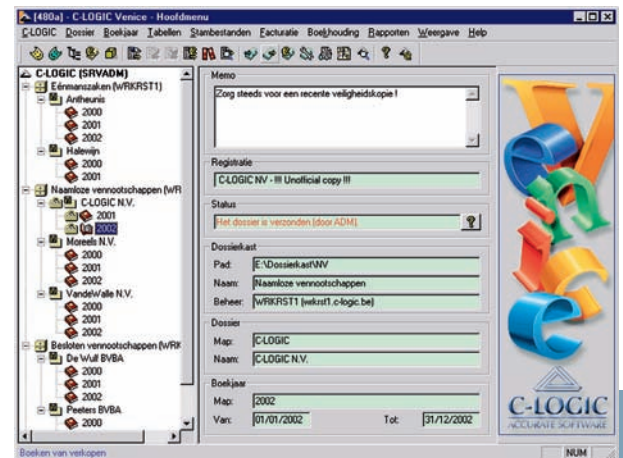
[480a] - C-LOGIC Venice - Hoofdmenu

C-LOGIC Dossier Boekjaar Tabellen Stambestanden Facturatie Boekhouding Rapporten Weergave Help

C-LOGIC (SRVADM)
Eénmanszaken (WRKRST1)
Antheunis
2000
2001
2002
Halewijn
2000
2001
Naamloze vennootschappen (WR
C-LOGIC N.V.
2001
2002
Moreels N.V.
2000
2001
2002
VandeWalle N.V.
2000
2001
2002
Besloten vennootschappen (WRK
De Wulf BVBA
2000
2001
2002
Peeters BVBA
2000

Memo
Zorg steeds voor een recente veiligheidskopie !

Registratie
C-LOGIC NV - !!! Unofficial copy !!!

Status
Het dossier is verzonden (door ADM)

Dossierkast
Pad: E:\Dossierkast\NV
Naam: Naamloze vennootschappen
Beheer: WRKRST1 (wrkrst1.c-logic.be)

Dossier
Map: C-LOGIC
Naam: C-LOGIC N.V.

Boekjaar
Map: 2002
Van: 01/01/2002
Tot: 31/12/2002

C-LOGIC
ACCURATE SOFTWARE

Boeken van verkopen
NUM